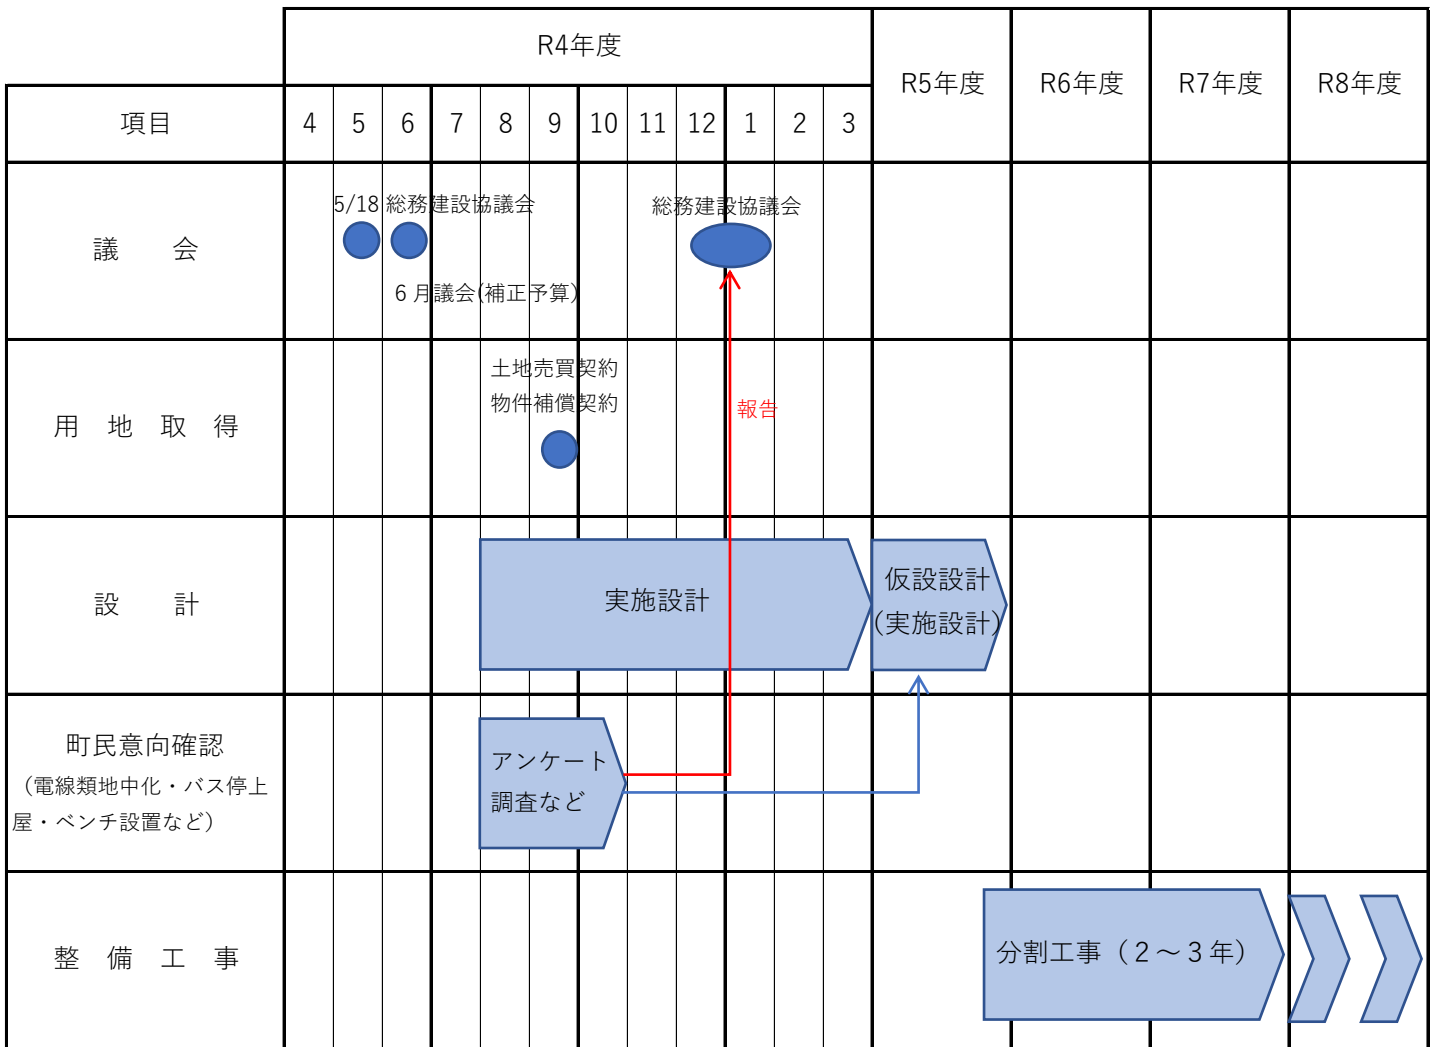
| 項目 | R4年度 4 | 5 | 6 | 7 | 8 | 9 | 10 | 11 | 12 | 1 | 2 | 3 | R5年度 | R6年度 | R7年度 | R8年度 |
|---|---|---|---|---|---|---|---|---|---|---|---|---|---|---|---|---|
| 議　　会 | | 5/18 総務建設協議会 | 6月議会(補正予算) | | | | | | 総務建設協議会 | | | | | | | |
| 用　地　取　得 | | | | | 土地売買契約 物件補償契約 | | | | | 報告 | | | | | | |
| 設　　計 | | | | | 実施設計 | | | | | | | | 仮設設計（実施設計） | | | |
| 町民意向確認（電線類地中化・バス停上屋・ベンチ設置など） | | | | | アンケート調査など | | | | | | | | | | | |
| 整　備　工　事 | | | | | | | | | | | | | 分割工事（２～３年） | | | |